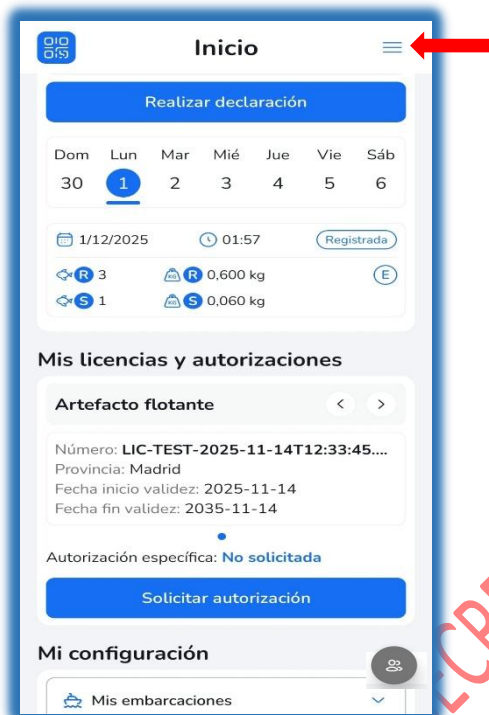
Inicio

Realizar declaración

| Dom | Lun | Mar | Mié | Jue | Vie | Sáb |
|---|---|---|---|---|---|---|
| 30 | 1 | 2 | 3 | 4 | 5 | 6 |

1/12/2025 01:57 Registrada

R 3 R 0,600 kg E
S 1 S 0,060 kg

Mis licencias y autorizaciones

Artefacto flotante

Número: LIC-TEST-2025-11-14T12:33:45....
Provincia: Madrid
Fecha inicio validez: 2025-11-14
Fecha fin validez: 2035-11-14

Autorización específica: No solicitada

Solicitar autorización

Mi configuración

Mis embarcaciones